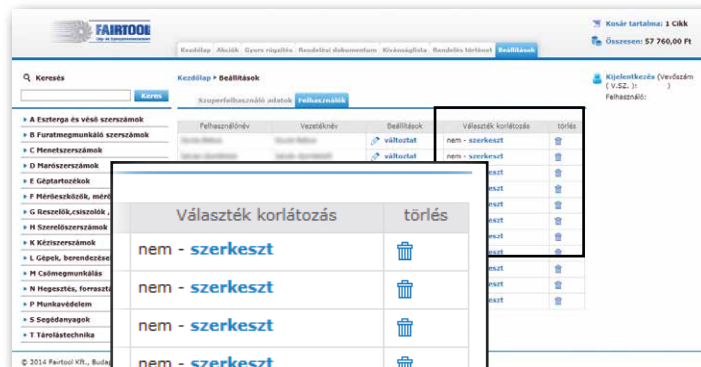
FAIRTOOL

Kezdőlap | Akciók | Gyors rögzítés | Rendelési dokumentum | Kívánságlista | Rendelés történet | Beállítások

Kosár tartalma: 1 Cikk
Összesen: 57 760,00 Ft

Keresés
Keres

Kezdőlap ▸ Beállítások

Szuperfelhasználó adatok | Felhasználók

Kijelentkezés (Vevőszám ( V.SZ. ): )
Felhasználó:

▸ A Esztergа és véső szerszámok
▸ B Furatmegmunkáló szerszámok
▸ C Menetszerszámok
▸ D Maroszerszámok
▸ E Géptartozékok
▸ F Mérőeszközök, mérő
▸ G Reszelők,csiszolók ,
▸ H Szerelőszerszámok
▸ K Kéziszerszámok
▸ L Gépek, berendezése
▸ M Csőmegmunkálás
▸ N Hegesztés, forrasztá
▸ P Munkavédelem
▸ S Segédanyagok
▸ T Tárolástechnika

© 2014 Fairtool Kft., Budap

| Felhasználónév | Vezetéknév | Beállítások | Választék korlátozás | törlés |
|---|---|---|---|---|
| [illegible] | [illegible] | változtat | nem - szerkeszt | |
| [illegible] | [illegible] | változtat | nem - szerkeszt | |

| Választék korlátozás | törlés |
|---|---|
| nem - szerkeszt | |
| nem - szerkeszt | |
| nem - szerkeszt | |
| nem - szerkeszt | |